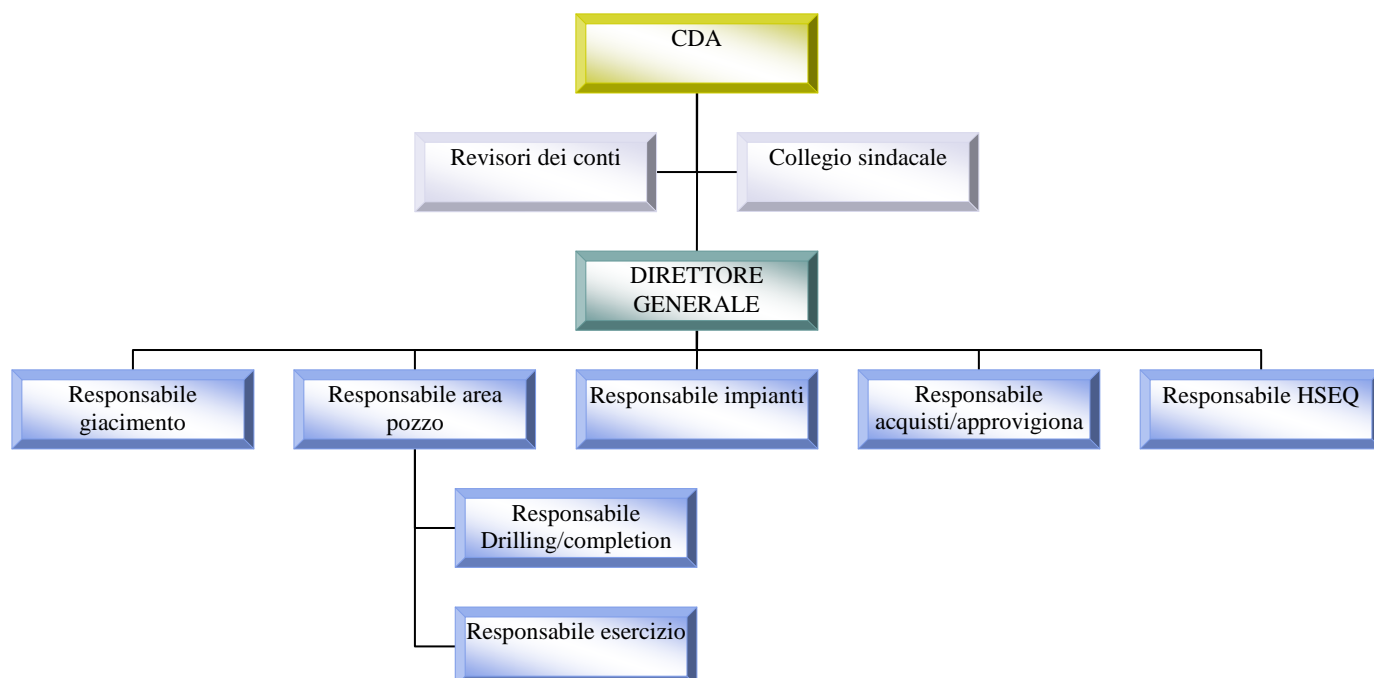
CDA

Revisori dei conti

Collegio sindacale

DIRETTORE GENERALE

Responsabile giacimento

Responsabile area pozzo

Responsabile impianti

Responsabile acquisti/approvigiona

Responsabile HSEQ

Responsabile Drilling/completion

Responsabile esercizio